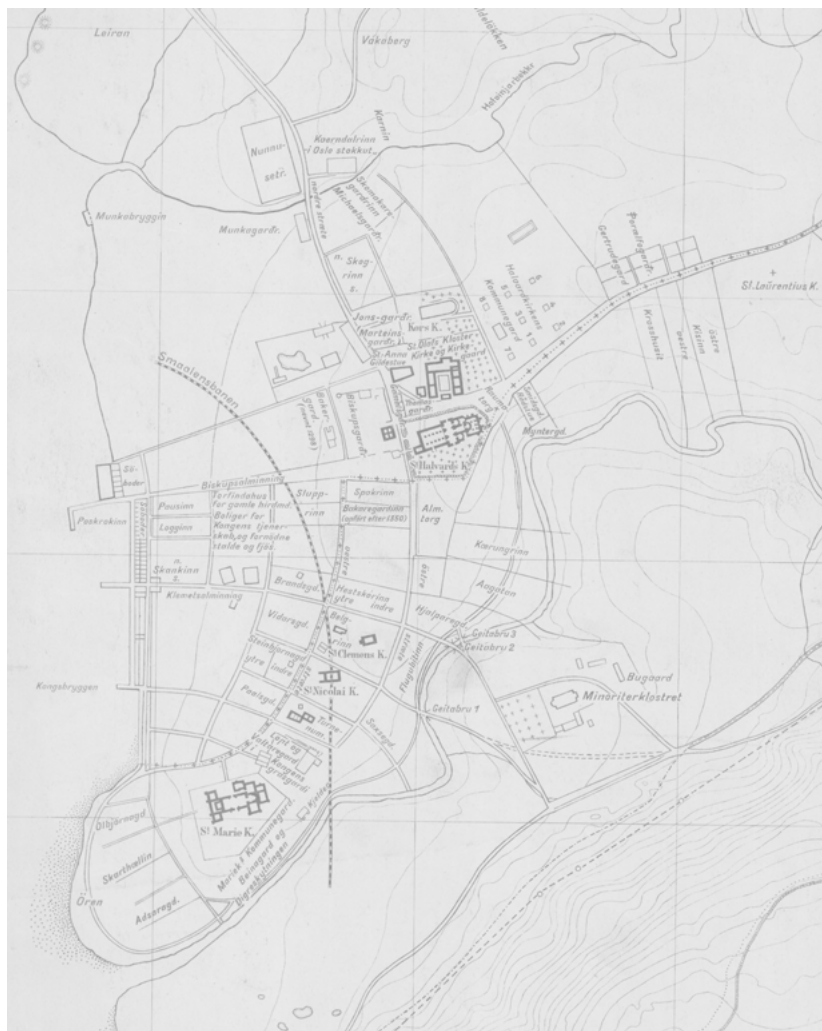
Leiran

Vaakaberg

Nunnusetr.

Kaerndalrinn
Oslo stakkut

Munkabryggin

Munkagardr.

nordre strete

Skamkers gerdrinn

Michaelsgardr.

n. Skog-rinn s.

Jons-gardr.

Martheins gardr.

Kors K.

St. Olafs Kloster Kirke og Kirkegaard

St. Anna Gildeskaale

Smaalensbanen

St. Halvards K.

Bispegardr.

Bakkegardr.

Sø-boder

Biskupsalmining

Peskrokinn

Pausinn

Loggin

Torfinda hus for gamle hirdmend

Boliger for Kongens tjenersken og fornødne stalde og fjøs.

Stupprinn

Spekrinn

Bakaregardshus (opført efter 1350)

Almterg

n. Skaukinn s.

Kleinetsalmining

Brandegd.

Hestskering ytre indre

Vidaregd.

Steinbjørnsgd. ytre indre

St. Clemens K.

St. Nicolai K.

Kaupangsbryggen

Peelsgd.

Ofsiogd.

Flugubinn

Snæsgd.

Geitabru 3

Geitabru 2

Geitabru 1

Hjalpargd.

Aagatan

Kiærungrinn

Minoriterklostret

Bugaard

Munkegd.

Loptgd.

St. Mariæ K.

Mariæ K. Kannikegaard

Beinagard og Bispeskytningen

Olbjørnsgd.

Skarthaellin

Øren

Adsersgd.

Kannikegard

Halvardskannikergaard

Paradisgardr.

Gertrudsgard

St. Laurentius K.

Krosshovic

Østre

Hafnarbakke